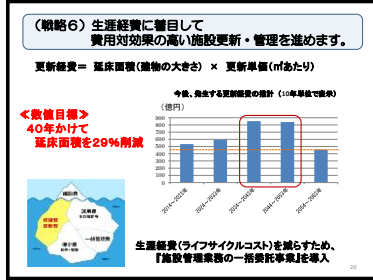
（戦略６）生涯経費に着目して
費用対効果の高い施設更新・管理を進めます。

更新経費＝　延床面積（建物の大きさ）　×　更新単価（㎡あたり）

≪数値目標≫
40年かけて
延床面積を29%削減

今後、発生する更新経費の推計（10年単位で表示）
（億円）

| 900 |
|---|
| 800 |
| 700 |
| 600 |
| 500 |
| 400 |
| 300 |
| 200 |
| 100 |
| 0 |

2014～2023年　2024～2033年　2034～2043年　2044～2053年　2054～2063年

建設費
保全費
運営費
光熱水費
一般管理費
修繕費
更新費

生涯経費（ライフサイクルコスト）を減らすため、
『施設管理業務の一括委託事業』を導入

20